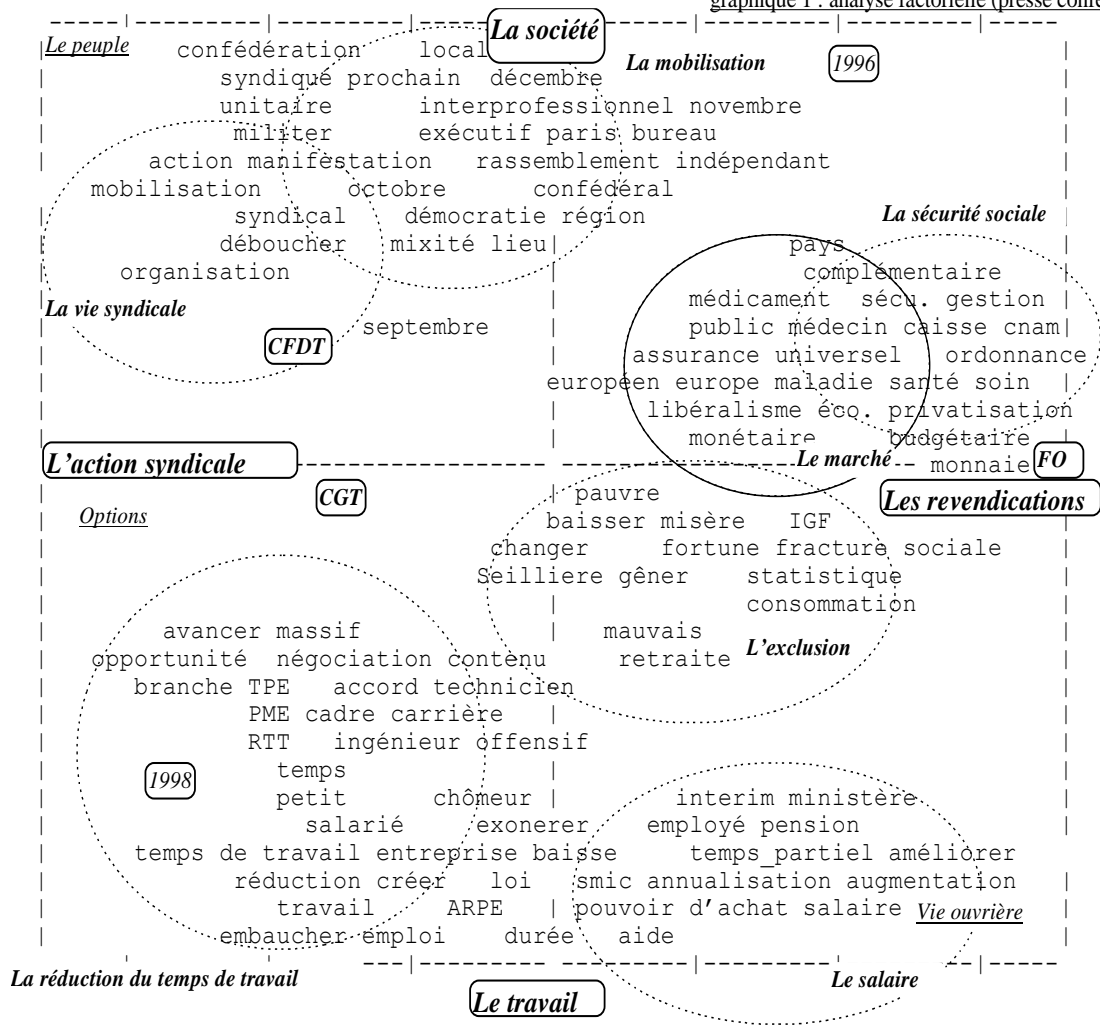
graphique 1 : analyse factorielle (presse confé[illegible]

La société

Le peuple

confédération local
syndiqué prochain décembre
unitaire interprofessionnel novembre
militer exécutif paris bureau
action manifestation rassemblement indépendant
mobilisation octobre confédéral
syndical démocratie région
déboucher mixité lieu
organisation

La mobilisation

1996

La vie syndicale

CFDT

septembre

La sécurité sociale

pays
complémentaire
médicament sécu. gestion
public médecin caisse cnam
assurance universel ordonnance
européen europe maladie santé soin
libéralisme éco. privatisation
monétaire budgétaire
monnaie

FO

Le marché

L'action syndicale

CGT

Options

Les revendications

pauvre
baisser misère IGF
changer fortune fracture sociale
Seilliere gêner statistique
consommation
mauvais
retraite

L'exclusion

avancer massif
opportunité négociation contenu
branche TPE accord technicien
PME cadre carrière
RTT ingénieur offensif
temps
petit chômeur
salarié exonerer
temps de travail entreprise baisse
réduction créer loi
travail ARPE
embaucher emploi durée aide

1998

interim ministère
employé pension
temps_partiel améliorer
smic annualisation augmentation
pouvoir d'achat salaire

Vie ouvrière

La réduction du temps de travail

Le travail

Le salaire